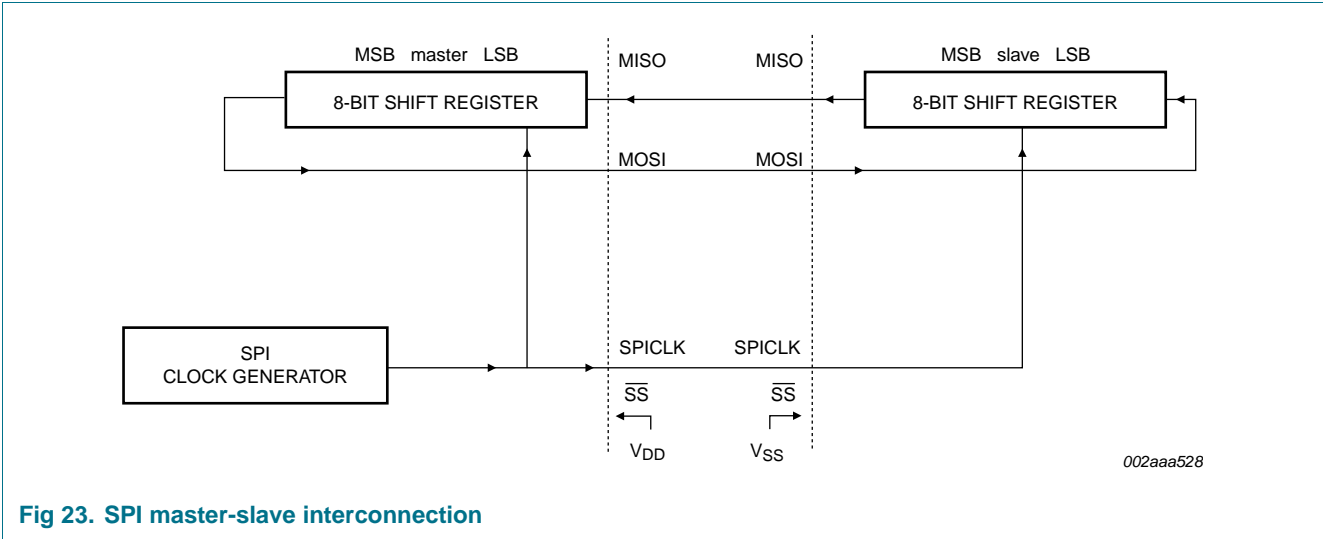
MSB master LSB

8-BIT SHIFT REGISTER

MISO

MISO

MSB slave LSB

8-BIT SHIFT REGISTER

MOSI

MOSI

SPI
CLOCK GENERATOR

SPICLK

SPICLK

$\overline{SS}$

$\overline{SS}$

$V_{DD}$

$V_{SS}$

002aaa528

Fig 23. SPI master-slave interconnection